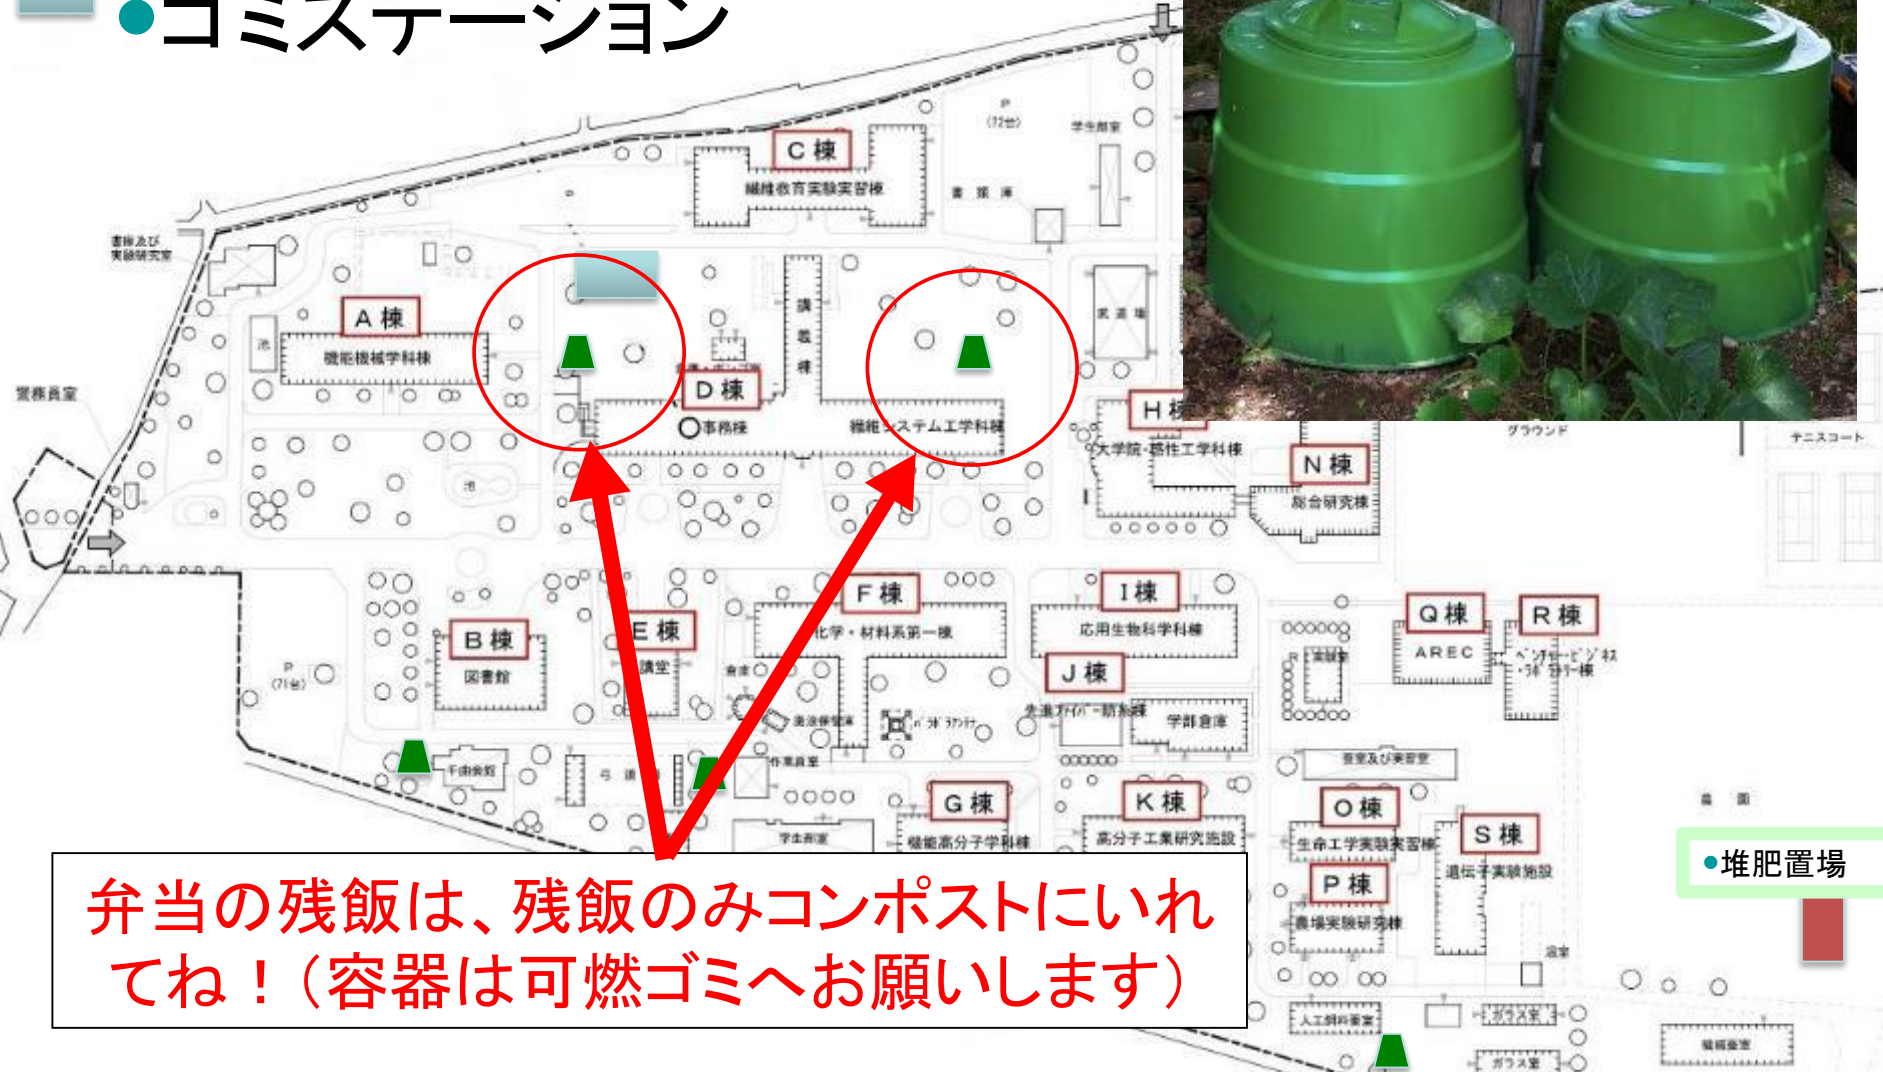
●コミステーション

C 棟
繊維教育実験実習棟
P (72台)
学生部室
書庫庫
書庫及び実験研究室
A 棟
機能機械学科棟
講義棟
D 棟
事務棟
繊維システム工学科棟
H 棟
大学院・感性工学科棟
N 棟
総合研究棟
グラウンド
テニスコート
警務員室
B 棟
図書館
P (71台)
E 棟
講堂
F 棟
化学・材料系第一棟
I 棟
応用生物科学科棟
J 棟
学部倉庫
Q 棟
AREC
R 棟
G 棟
機能高分子学科棟
K 棟
高分子工業研究施設
O 棟
生命工学実験実習棟
S 棟
遺伝子実験施設
P 棟
農場実験研究棟
ガラス室
●堆肥置場

弁当の残飯は、残飯のみコンポストにいれてね！（容器は可燃ゴミへお願いします）